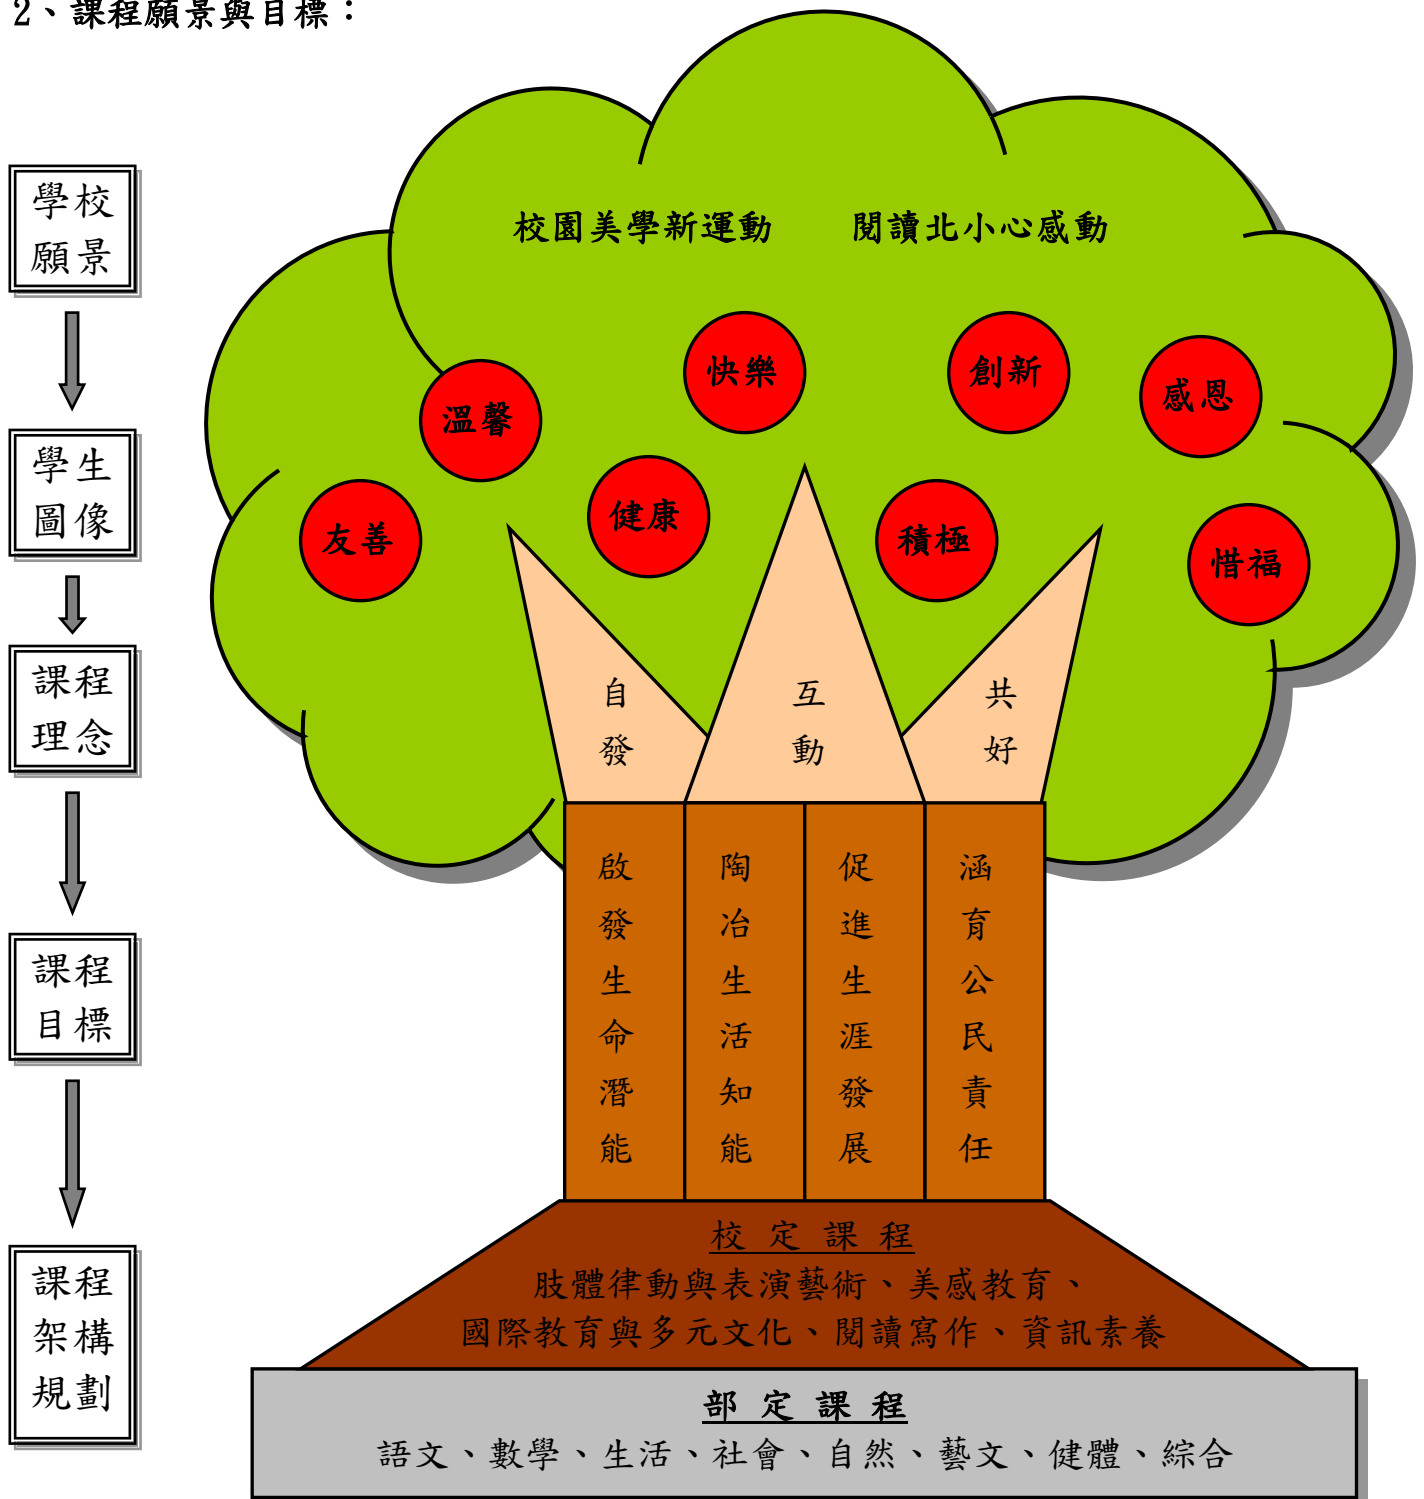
2、課程願景與目標：

學校願景

學生圖像

課程理念

課程目標

課程架構規劃

校園美學新運動　閱讀北小心感動

快樂　創新　感恩　溫馨　友善　健康　積極　惜福

自發　互動　共好

啟發生命潛能　陶冶生活知能　促進生涯發展　涵育公民責任

校定課程
肢體律動與表演藝術、美感教育、國際教育與多元文化、閱讀寫作、資訊素養

部定課程
語文、數學、生活、社會、自然、藝文、健體、綜合